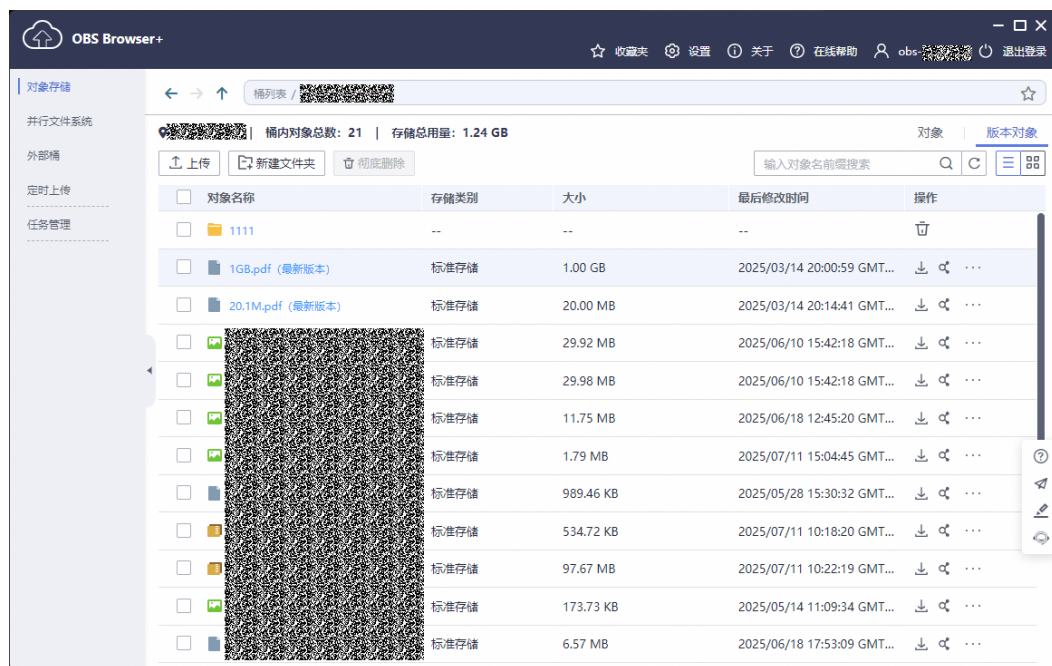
OBS Browser+

收藏夹　设置　关于　在线帮助　obs-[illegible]　退出登录

对象存储
并行文件系统
外部桶
定时上传
任务管理

桶列表 / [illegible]

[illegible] | 桶内对象总数：21 | 存储总用量：1.24 GB

对象　版本对象

上传　新建文件夹　彻底删除

输入对象名前缀搜索

| 对象名称 | 存储类别 | 大小 | 最后修改时间 | 操作 |
|---|---|---|---|---|
| 1111 | -- | -- | -- | |
| 1GB.pdf（最新版本） | 标准存储 | 1.00 GB | 2025/03/14 20:00:59 GMT... | ··· |
| 20.1M.pdf（最新版本） | 标准存储 | 20.00 MB | 2025/03/14 20:14:41 GMT... | ··· |
| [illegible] | 标准存储 | 29.92 MB | 2025/06/10 15:42:18 GMT... | ··· |
| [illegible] | 标准存储 | 29.98 MB | 2025/06/10 15:42:18 GMT... | ··· |
| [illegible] | 标准存储 | 11.75 MB | 2025/06/18 12:45:20 GMT... | ··· |
| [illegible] | 标准存储 | 1.79 MB | 2025/07/11 15:04:45 GMT... | ··· |
| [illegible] | 标准存储 | 989.46 KB | 2025/05/28 15:30:32 GMT... | ··· |
| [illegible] | 标准存储 | 534.72 KB | 2025/07/11 10:18:20 GMT... | ··· |
| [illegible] | 标准存储 | 97.67 MB | 2025/07/11 10:22:19 GMT... | ··· |
| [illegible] | 标准存储 | 173.73 KB | 2025/05/14 11:09:34 GMT... | ··· |
| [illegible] | 标准存储 | 6.57 MB | 2025/06/18 17:53:09 GMT... | ··· |